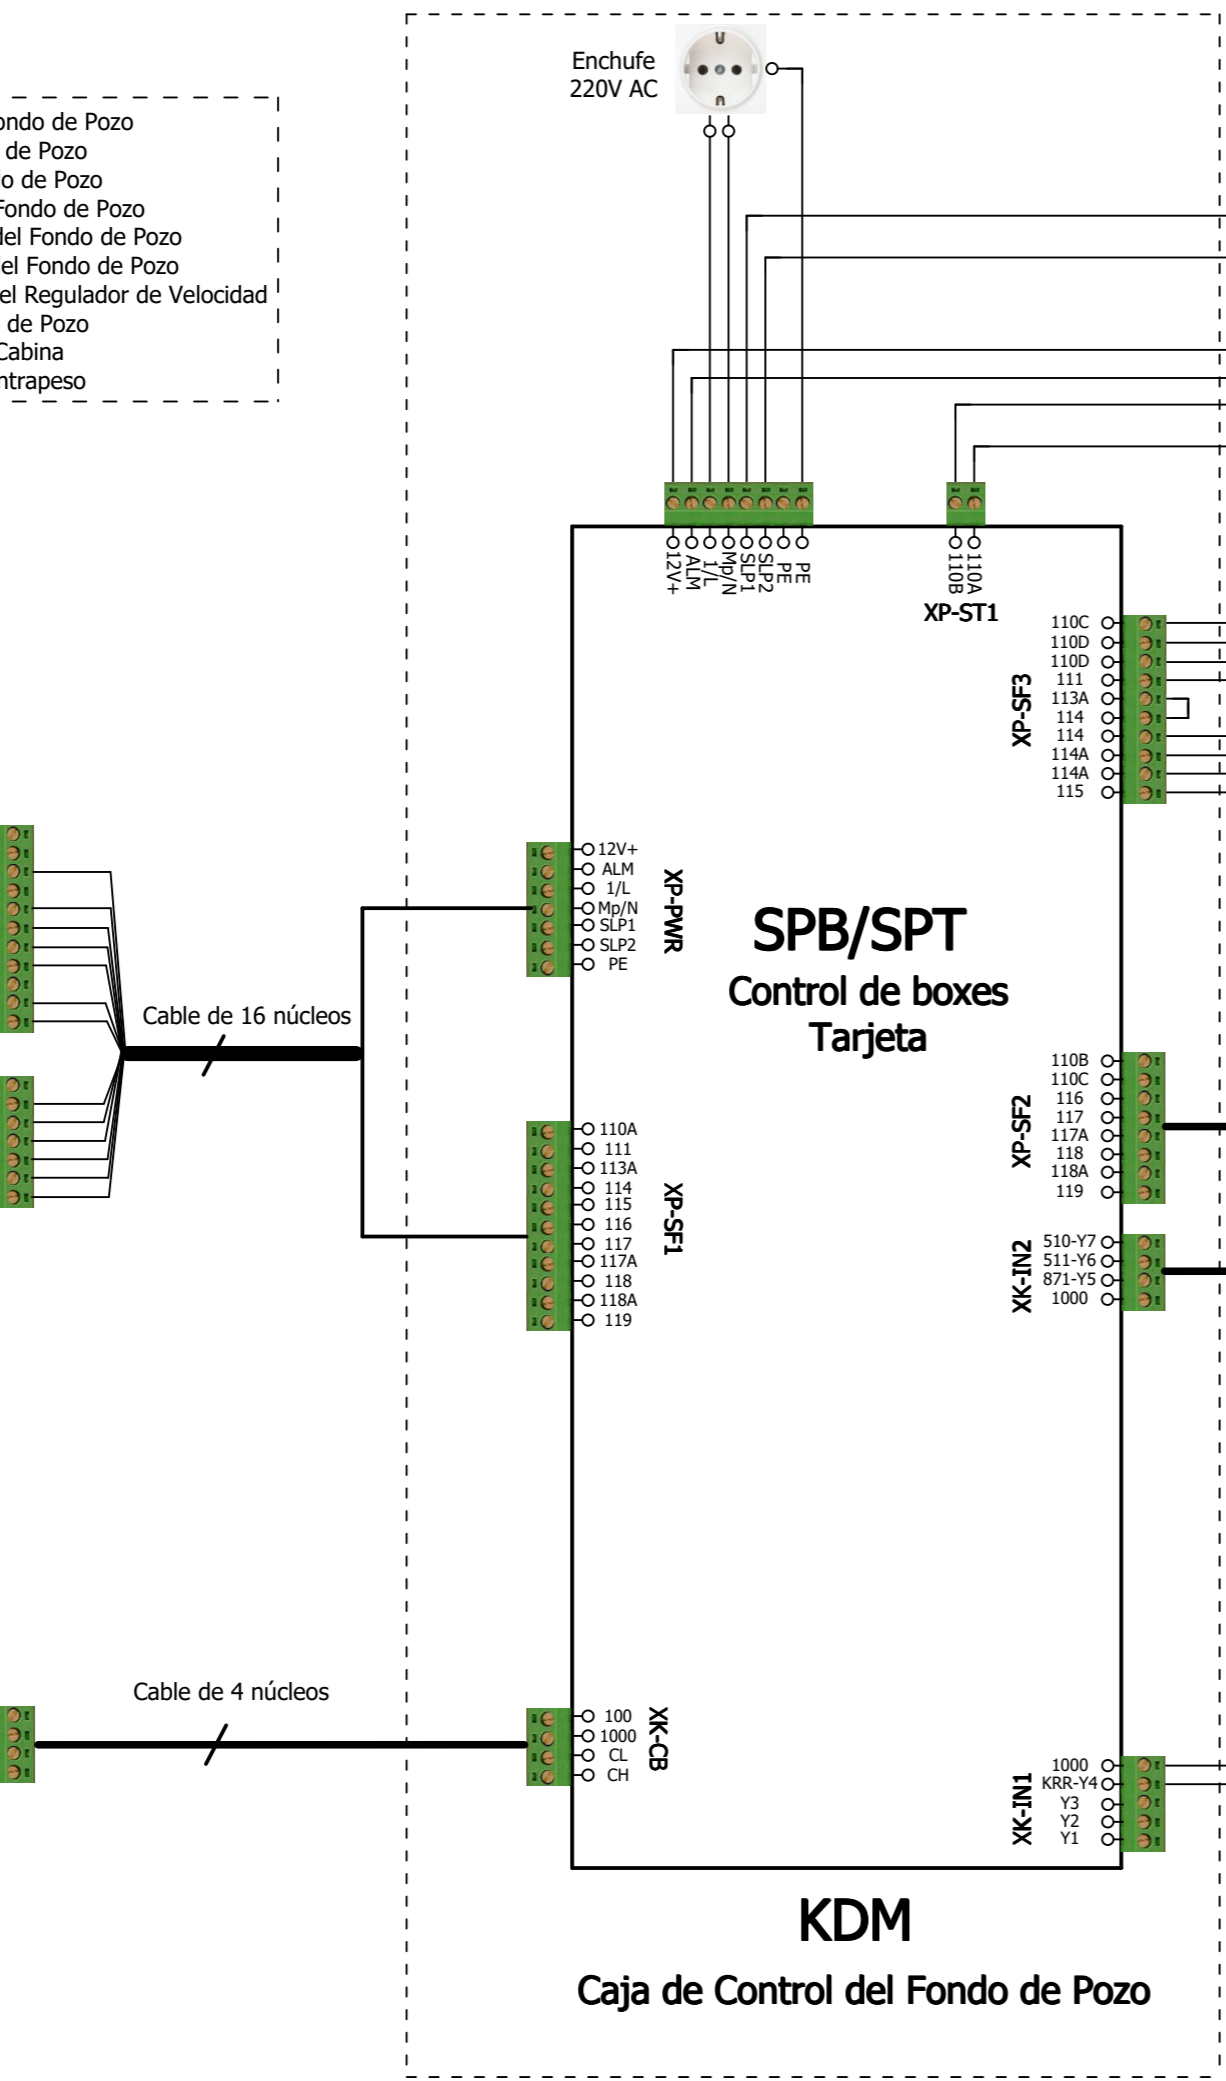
ondo de Pozo
de Pozo
o de Pozo
Fondo de Pozo
del Fondo de Pozo
el Fondo de Pozo
el Regulador de Velocidad
de Pozo
Cabina
ntrapeso

Enchufe
220V AC

12V+
ALM
1/L
Mp/N
SLP1
SLP2
PE
PE

110B
110A
XP-ST1

XP-SF3
110C
110D
110D
111
113A
114
114
114A
114A
115

XP-PWR
12V+
ALM
1/L
Mp/N
SLP1
SLP2
PE

SPB/SPT
Control de boxes
Tarjeta

Cable de 16 núcleos

XP-SF2
110B
110C
116
117
117A
118
118A
119

XP-SF1
110A
111
113A
114
115
116
117
117A
118
118A
119

XK-IN2
510-Y7
511-Y6
871-Y5
1000

Cable de 4 núcleos

XK-CB
100
1000
CL
CH

XK-IN1
1000
KRR-Y4
Y3
Y2
Y1

KDM
Caja de Control del Fondo de Pozo